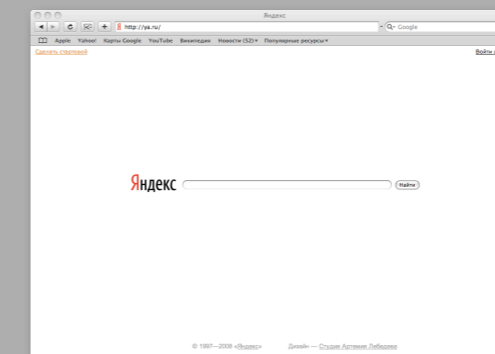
Яндекс

http://ya.ru/

Google

Apple Yahoo! Карты Google YouTube Википедия Новости (52) Популярные ресурсы

Сделать стартовой

Войти

Яндекс

Найти

© 1997—2008 «Яндекс»

Дизайн — Студия Артемия Лебедева